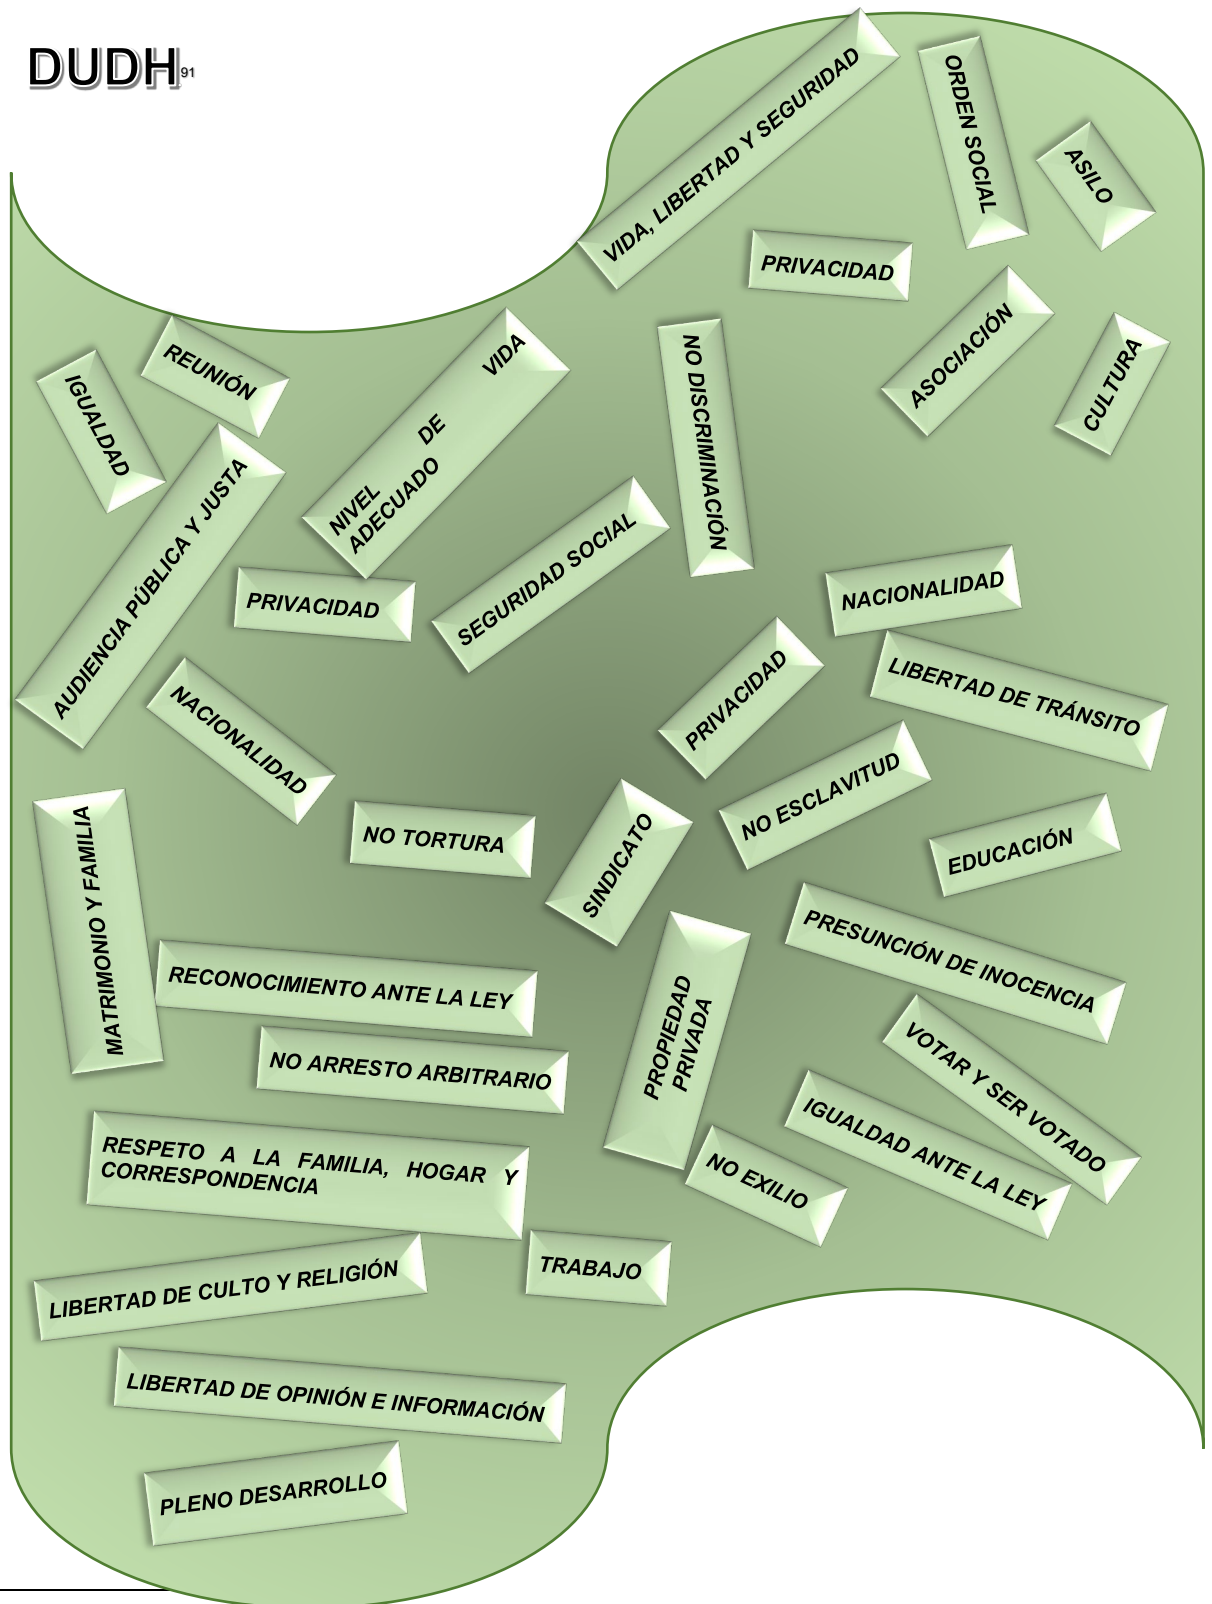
DUDH$^{91}$

VIDA, LIBERTAD Y SEGURIDAD

ORDEN SOCIAL

ASILO

PRIVACIDAD

ASOCIACIÓN

CULTURA

REUNIÓN

IGUALDAD

NIVEL DE VIDA ADECUADO

NO DISCRIMINACIÓN

AUDIENCIA PÚBLICA Y JUSTA

SEGURIDAD SOCIAL

PRIVACIDAD

NACIONALIDAD

LIBERTAD DE TRÁNSITO

PRIVACIDAD

NACIONALIDAD

NO ESCLAVITUD

MATRIMONIO Y FAMILIA

NO TORTURA

SINDICATO

EDUCACIÓN

PRESUNCIÓN DE INOCENCIA

RECONOCIMIENTO ANTE LA LEY

PROPIEDAD PRIVADA

VOTAR Y SER VOTADO

NO ARRESTO ARBITRARIO

IGUALDAD ANTE LA LEY

RESPETO A LA FAMILIA, HOGAR Y CORRESPONDENCIA

NO EXILIO

TRABAJO

LIBERTAD DE CULTO Y RELIGIÓN

LIBERTAD DE OPINIÓN E INFORMACIÓN

PLENO DESARROLLO